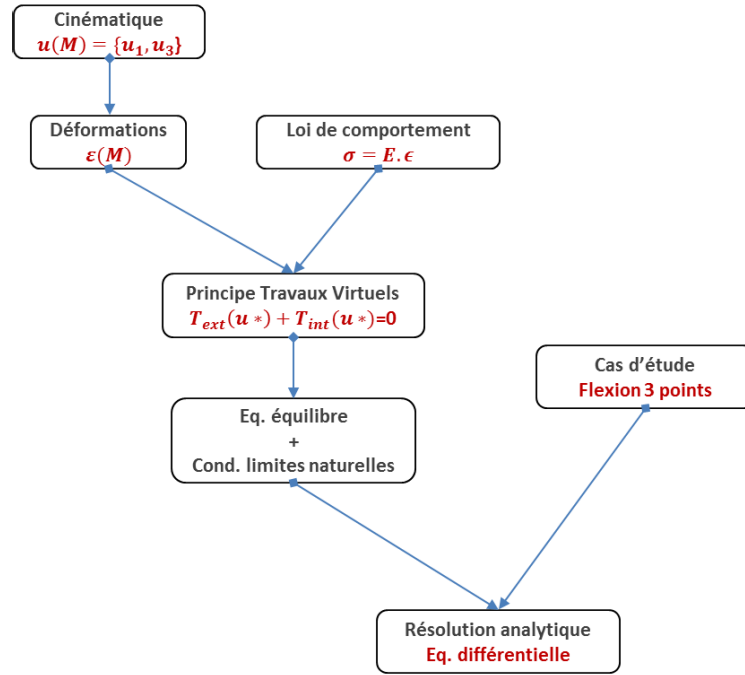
Cinématique
$u(M) = \{u_1, u_3\}$

Déformations
$\varepsilon(M)$

Loi de comportement
$\sigma = E.\epsilon$

Principe Travaux Virtuels
$T_{ext}(u*) + T_{int}(u*)$=0

Cas d'étude
Flexion 3 points

Eq. équilibre
+
Cond. limites naturelles

Résolution analytique
Eq. différentielle